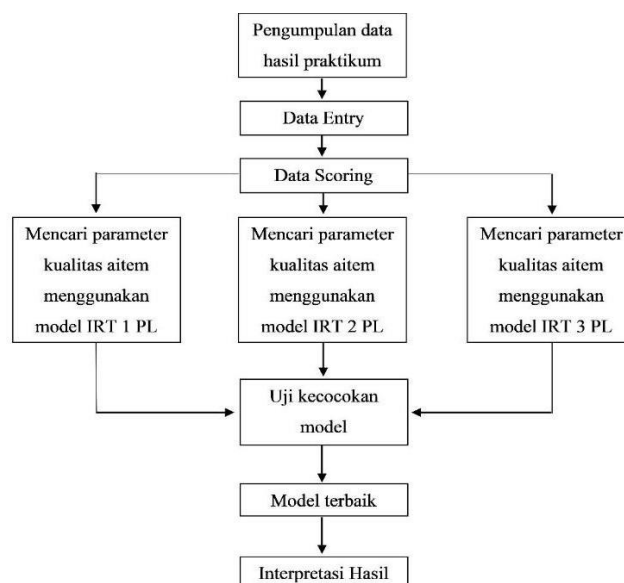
Pengumpulan data hasil praktikum

Data Entry

Data Scoring

Mencari parameter kualitas aitem menggunakan model IRT 1 PL

Mencari parameter kualitas aitem menggunakan model IRT 2 PL

Mencari parameter kualitas aitem menggunakan model IRT 3 PL

Uji kecocokan model

Model terbaik

Interpretasi Hasil